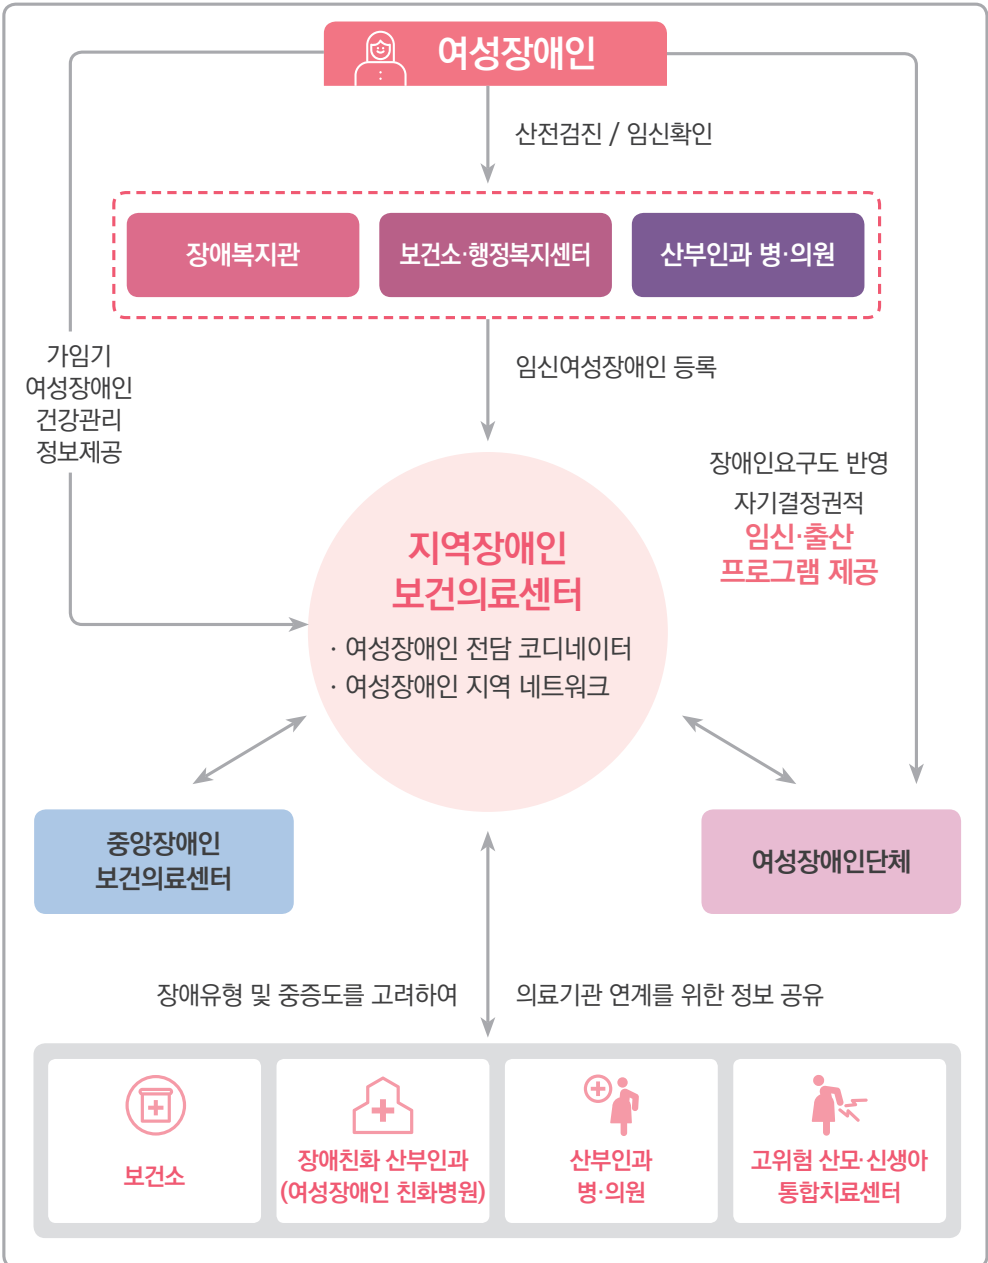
여성장애인

산전검진 / 임신확인

장애복지관

보건소·행정복지센터

산부인과 병·의원

임신여성장애인 등록

가임기 여성장애인 건강관리 정보제공

장애인요구도 반영 자기결정권적 임신·출산 프로그램 제공

지역장애인 보건의료센터

· 여성장애인 전담 코디네이터
· 여성장애인 지역 네트워크

중앙장애인 보건의료센터

여성장애인단체

장애유형 및 중증도를 고려하여

의료기관 연계를 위한 정보 공유

보건소

장애친화 산부인과 (여성장애인 친화병원)

산부인과 병·의원

고위험 산모·신생아 통합치료센터